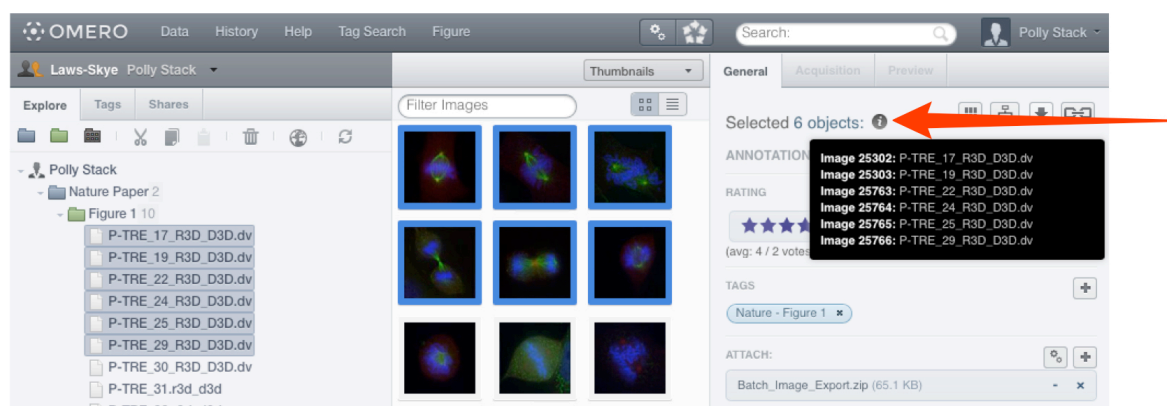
OMERO Data History Help Tag Search Figure

Search:

Polly Stack

Laws-Skye Polly Stack

Explore Tags Shares

Polly Stack
Nature Paper 2
Figure 1 10
P-TRE_17_R3D_D3D.dv
P-TRE_19_R3D_D3D.dv
P-TRE_22_R3D_D3D.dv
P-TRE_24_R3D_D3D.dv
P-TRE_25_R3D_D3D.dv
P-TRE_29_R3D_D3D.dv
P-TRE_30_R3D_D3D.dv
P-TRE_31.r3d_d3d
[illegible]

Thumbnails

Filter Images

General Acquisition Preview

Selected 6 objects:

ANNOTATION

RATING

(avg: 4 / 2 votes

Image 25302: P-TRE_17_R3D_D3D.dv
Image 25303: P-TRE_19_R3D_D3D.dv
Image 25763: P-TRE_22_R3D_D3D.dv
Image 25764: P-TRE_24_R3D_D3D.dv
Image 25765: P-TRE_25_R3D_D3D.dv
Image 25766: P-TRE_29_R3D_D3D.dv

TAGS

Nature - Figure 1

ATTACH:

Batch_Image_Export.zip (65.1 KB)